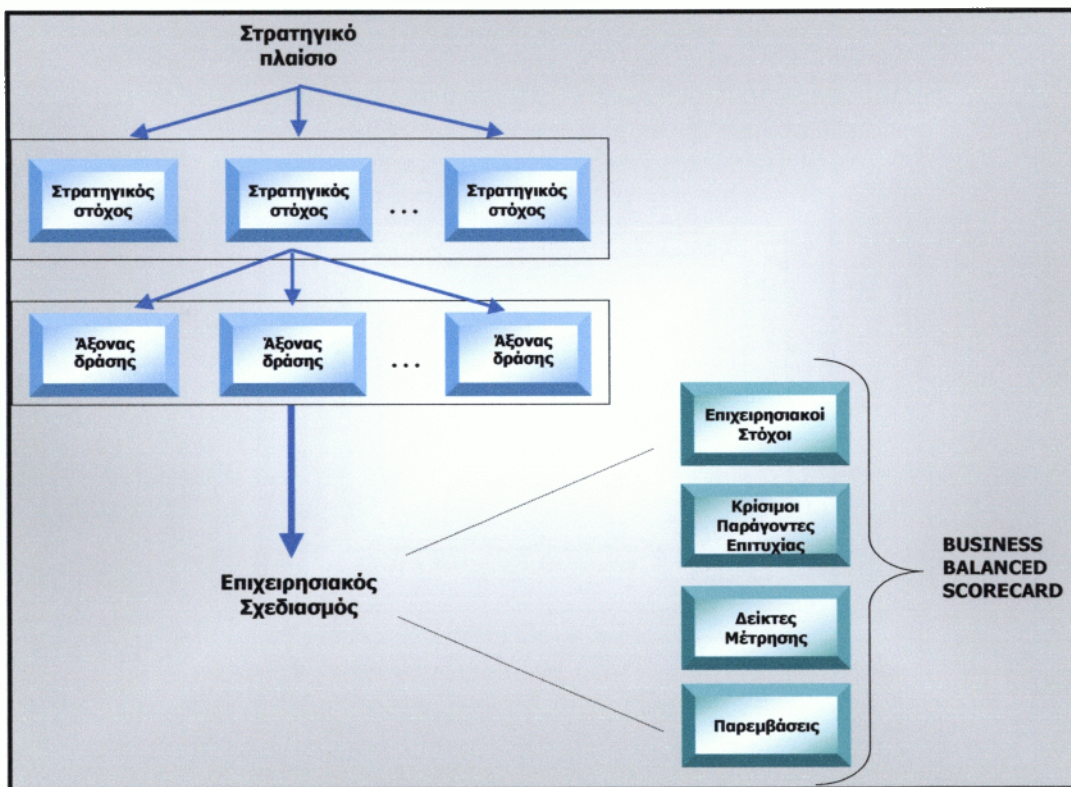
Στρατηγικό πλαίσιο

Στρατηγικός στόχος

Στρατηγικός στόχος

...

Στρατηγικός στόχος

Άξονας δράσης

Άξονας δράσης

...

Άξονας δράσης

Επιχειρησιακός Σχεδιασμός

Επιχειρησιακοί Στόχοι

Κρίσιμοι Παράγοντες Επιτυχίας

Δείκτες Μέτρησης

Παρεμβάσεις

BUSINESS BALANCED SCORECARD